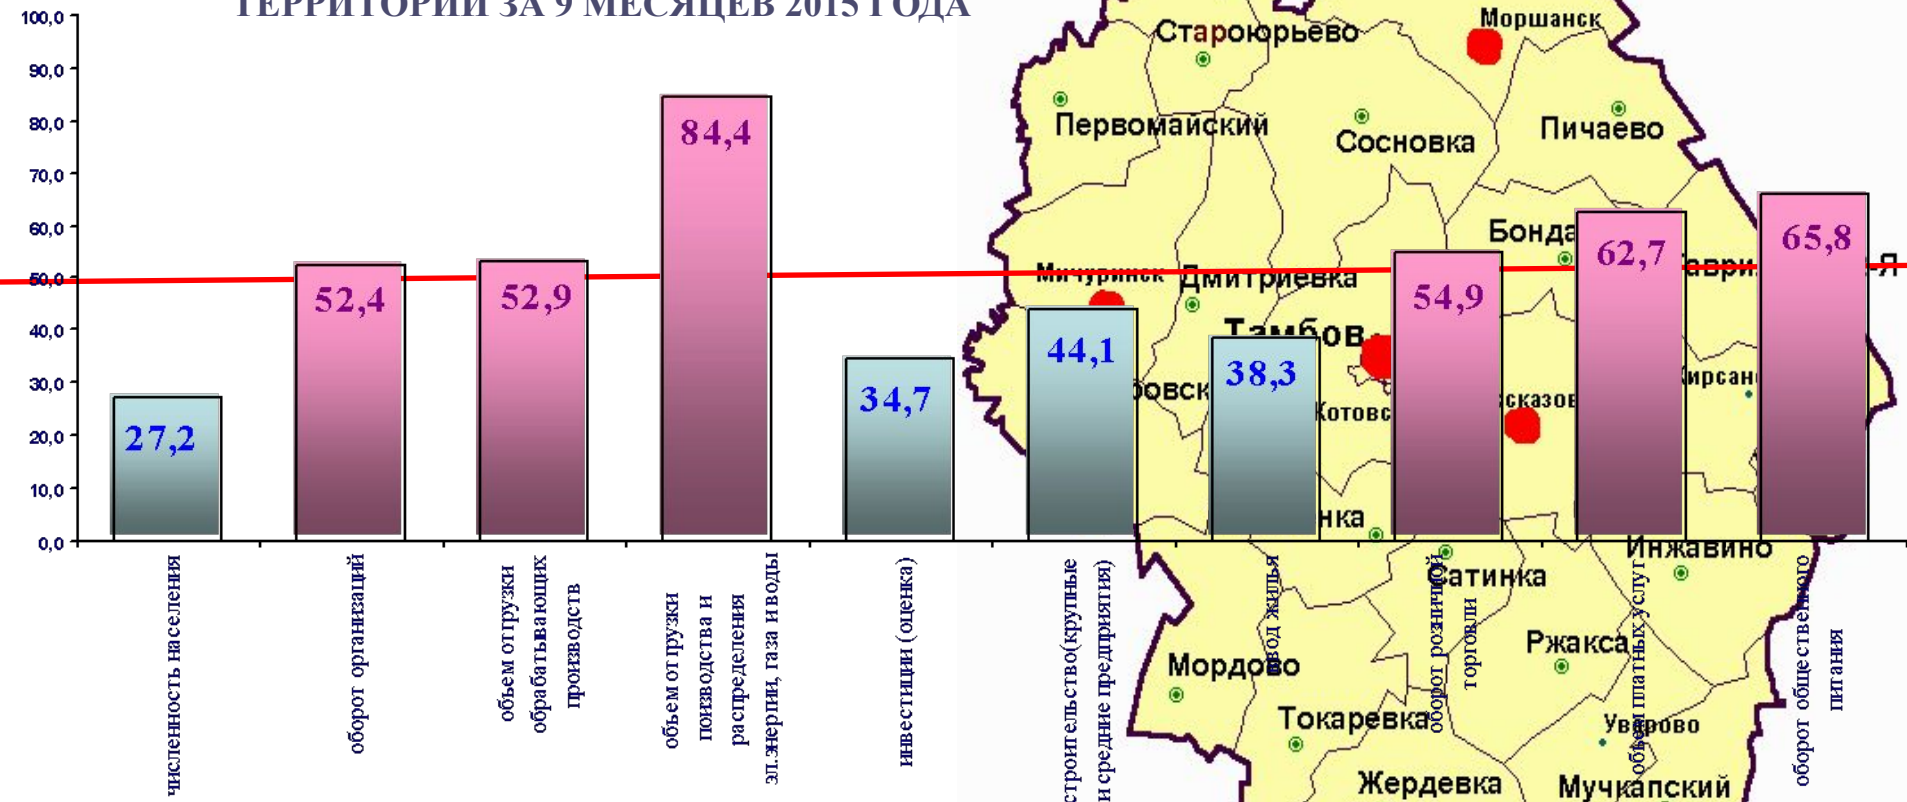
ТЕРРИТОРИИ ЗА 9 МЕСЯЦЕВ 2015 ГОДА

100,0
90,0
80,0
70,0
60,0
50,0
40,0
30,0
20,0
10,0
0,0

27,2
52,4
52,9
84,4
34,7
44,1
38,3
54,9
62,7
65,8

численность населения
оборот организаций
объем отгрузки обрабатывающих производств
объем отгрузки пиоизводства и распределения эл.энергии, газа и воды
инвестиции (оценка)
строительство(крупные и средние предприятия)
ввод жилья
оборот розничной торговли
объем платных услуг
оборот общественного питания

Староюрьево
Моршанск
Первомайский
Сосновка
Пичаево
Бонда
Мичуринск
Дмитриевка
Тамбов
Гаври
Котовс
сказов
Кирсан
Инжавино
Сатинка
Ржакса
Мордово
Токаревка
Уварово
Жердевка
Мучкапский
бовск
нка
Я